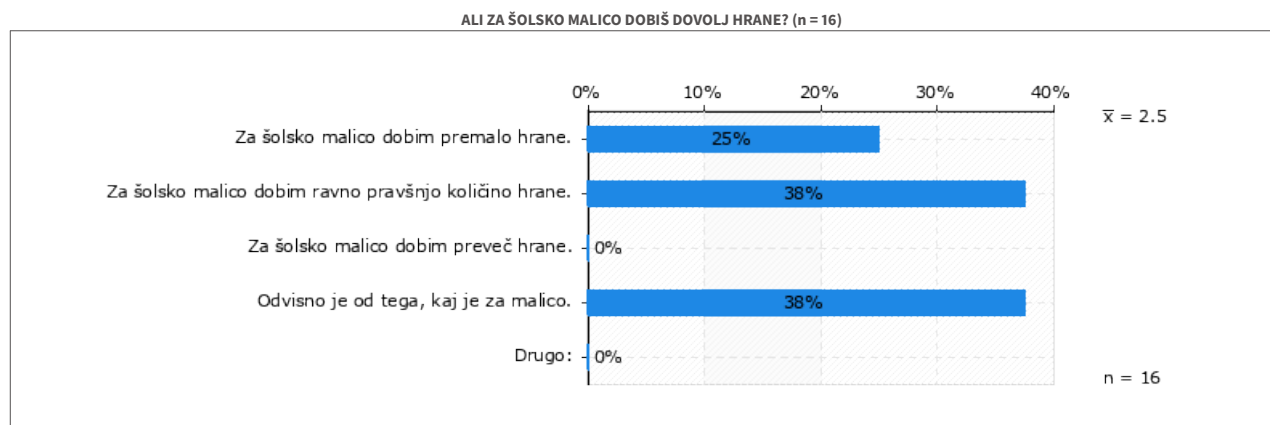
ALI ZA ŠOLSKO MALICO DOBIŠ DOVOLJ HRANE? (n = 16)

0% 10% 20% 30% 40%

$\overline{x}$ = 2.5

Za šolsko malico dobim premalo hrane. 25%

Za šolsko malico dobim ravno pravšnjo količino hrane. 38%

Za šolsko malico dobim preveč hrane. 0%

Odvisno je od tega, kaj je za malico. 38%

Drugo: 0%

n = 16